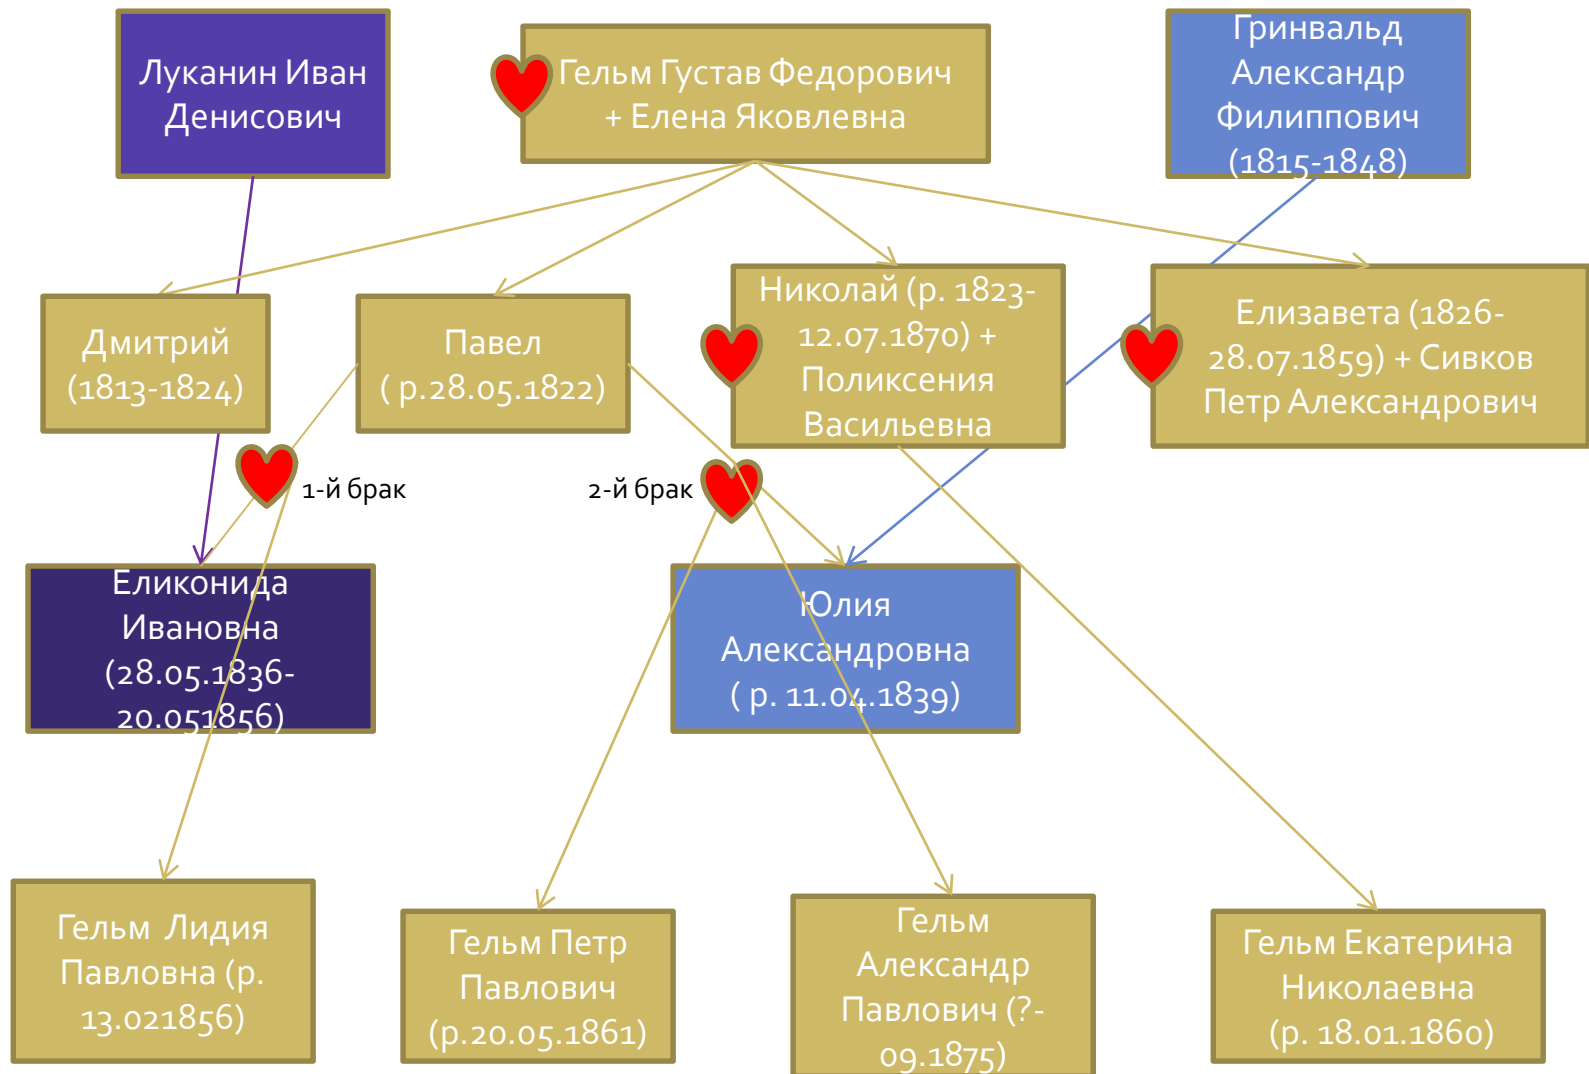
Луканин Иван Денисович

Гельм Густав Федорович + Елена Яковлевна

Гринвальд Александр Филиппович (1815-1848)

Дмитрий (1813-1824)

Павел ( р.28.05.1822)

Николай (р. 1823-12.07.1870) + Поликсения Васильевна

Елизавета (1826-28.07.1859) + Сивков Петр Александрович

1-й брак

2-й брак

Еликонида Ивановна (28.05.1836-20.051856)

Юлия Александровна ( р. 11.04.1839)

Гельм Лидия Павловна (р. 13.021856)

Гельм Петр Павлович (р.20.05.1861)

Гельм Александр Павлович (?-09.1875)

Гельм Екатерина Николаевна (р. 18.01.1860)